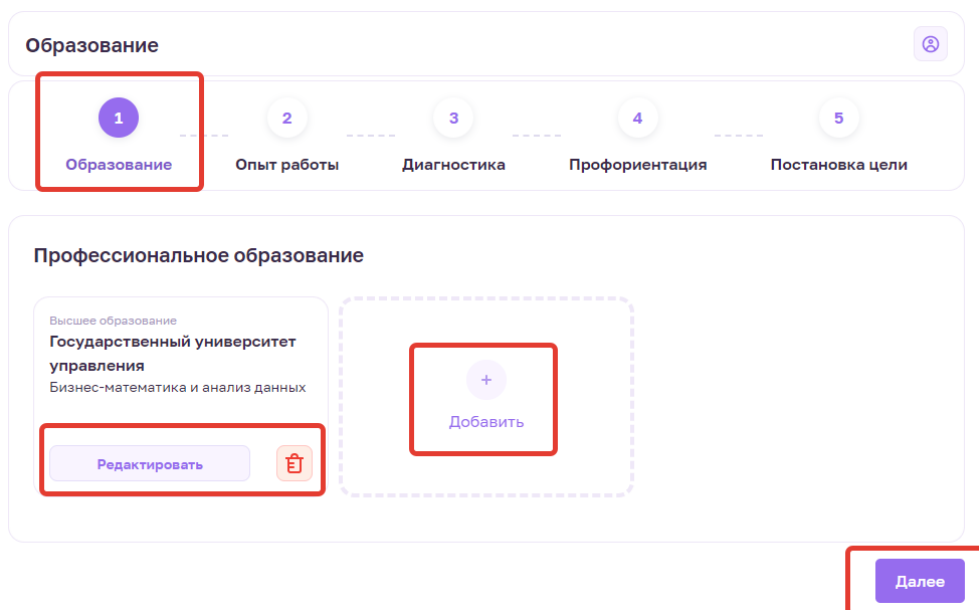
Образование

1
Образование

2
Опыт работы

3
Диагностика

4
Профориентация

5
Постановка цели

Профессиональное образование

Высшее образование
Государственный университет управления
Бизнес-математика и анализ данных

Редактировать

+
Добавить

Далее